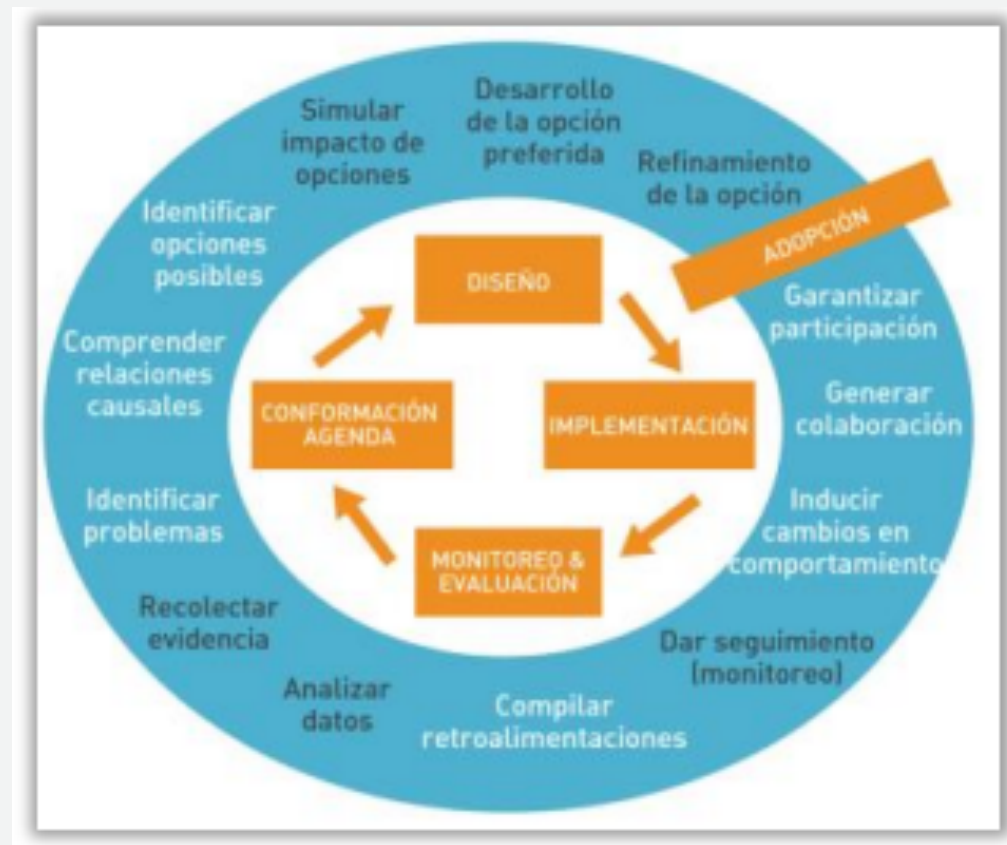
Simular impacto de opciones

Desarrollo de la opción preferida

Refinamiento de la opción

ADOPCIÓN

Identificar opciones posibles

DISEÑO

Garantizar participación

Comprender relaciones causales

CONFORMACIÓN AGENDA

IMPLEMENTACIÓN

Generar colaboración

Identificar problemas

Inducir cambios en comportamiento

MONITOREO & EVALUACIÓN

Recolectar evidencia

Dar seguimiento (monitoreo)

Analizar datos

Compilar retroalimentaciones